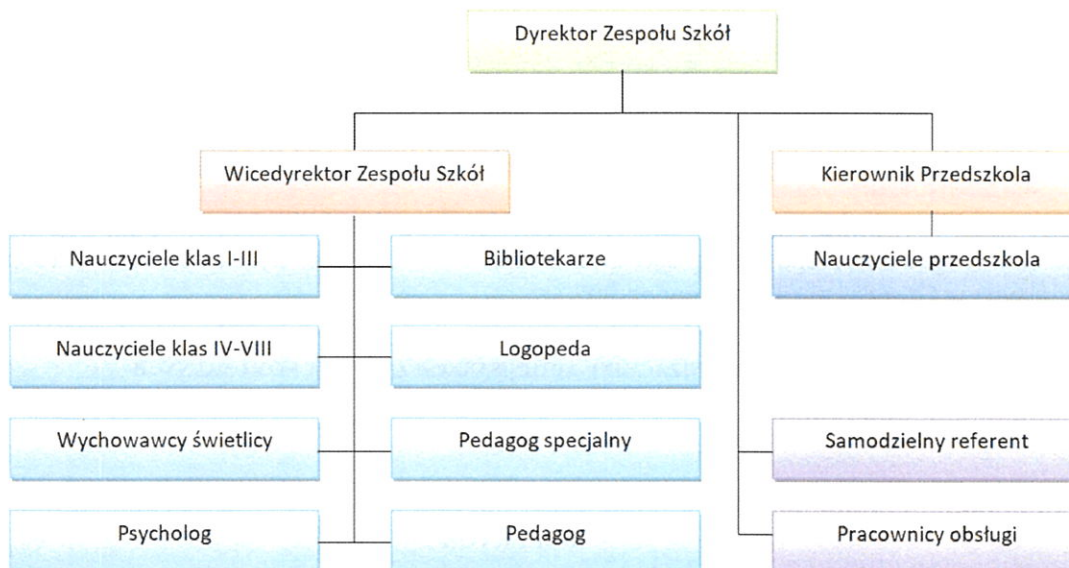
Dyrektor Zespołu Szkół

Wicedyrektor Zespołu Szkół

Kierownik Przedszkola

Nauczyciele klas I-III

Bibliotekarze

Nauczyciele przedszkola

Nauczyciele klas IV-VIII

Logopeda

Wychowawcy świetlicy

Pedagog specjalny

Samodzielny referent

Psycholog

Pedagog

Pracownicy obsługi